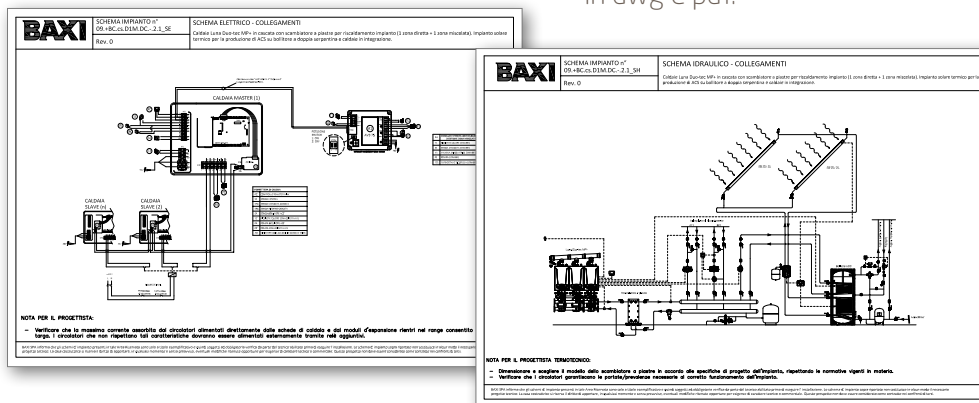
in dwg e pdf.

BAXI

SCHEMA IMPIANTO n°
09.+BC.cs.D1M.DC.-.2.1_SE
Rev. 0

SCHEMA ELETTRICO - COLLEGAMENTI

Caldaie Luna Duo-tec MP+ in cascata con scambiatore a piastre per riscaldamento impianto (1 zona diretta + 1 zona miscelata). Impianto solare termico per la produzione di ACS su bollitore a doppia serpentina e caldaie in integrazione.

CALDAIA MASTER (1)

CALDAIA SLAVE (n)

CALDAIA SLAVE (2)

NOTA PER IL PROGETTISTA:

– Verificare che la massima corrente assorbita dai circolatori alimentati direttamente dalle schede di caldaia e dai moduli d'espansione rientri nel range consentito targa. I circolatori che non rispettano tali caratteristiche dovranno essere alimentati esternamente tramite relè aggiuntivi.

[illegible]

BAXI

SCHEMA IMPIANTO n°
09.+BC.cs.D1M.DC.-.2.1_SH
Rev. 0

SCHEMA IDRAULICO - COLLEGAMENTI

Caldaie Luna Duo-tec MP+ in cascata con scambiatore a piastre per riscaldamento impianto (1 zona diretta + 1 zona miscelata). Impianto solare termico per la produzione di ACS su bollitore a doppia serpentina e caldaie in integrazione.

NOTA PER IL PROGETTISTA TERMOTECNICO:

– Dimensionare e scegliere il modello dello scambiatore a piastre in accordo alle specifiche di progetto dell'impianto, rispettando le normative vigenti in materia.
– Verificare che i circolatori garantiscano le portate/prevalenze necessarie al corretto funzionamento dell'impianto.

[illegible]